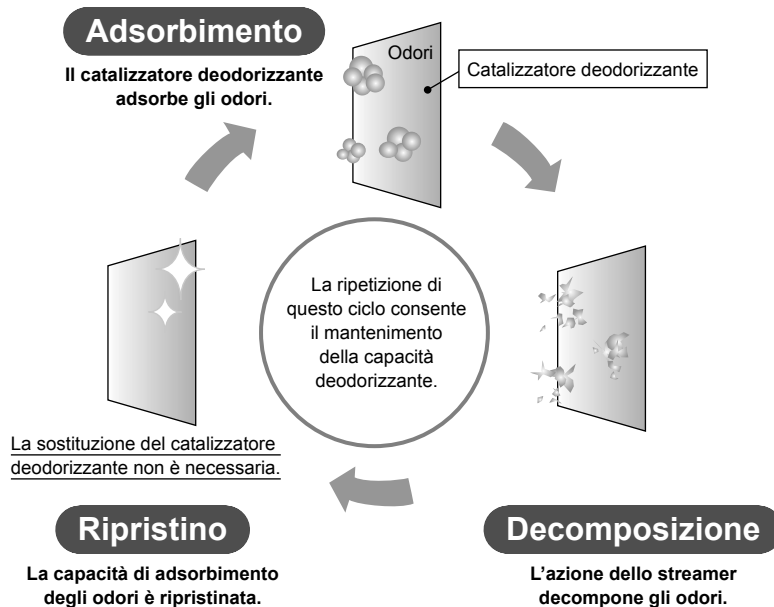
Adsorbimento

Il catalizzatore deodorizzante adsorbe gli odori.

Odori

Catalizzatore deodorizzante

La ripetizione di questo ciclo consente il mantenimento della capacità deodorizzante.

La sostituzione del catalizzatore deodorizzante non è necessaria.

Ripristino

La capacità di adsorbimento degli odori è ripristinata.

Decomposizione

L'azione dello streamer decompone gli odori.